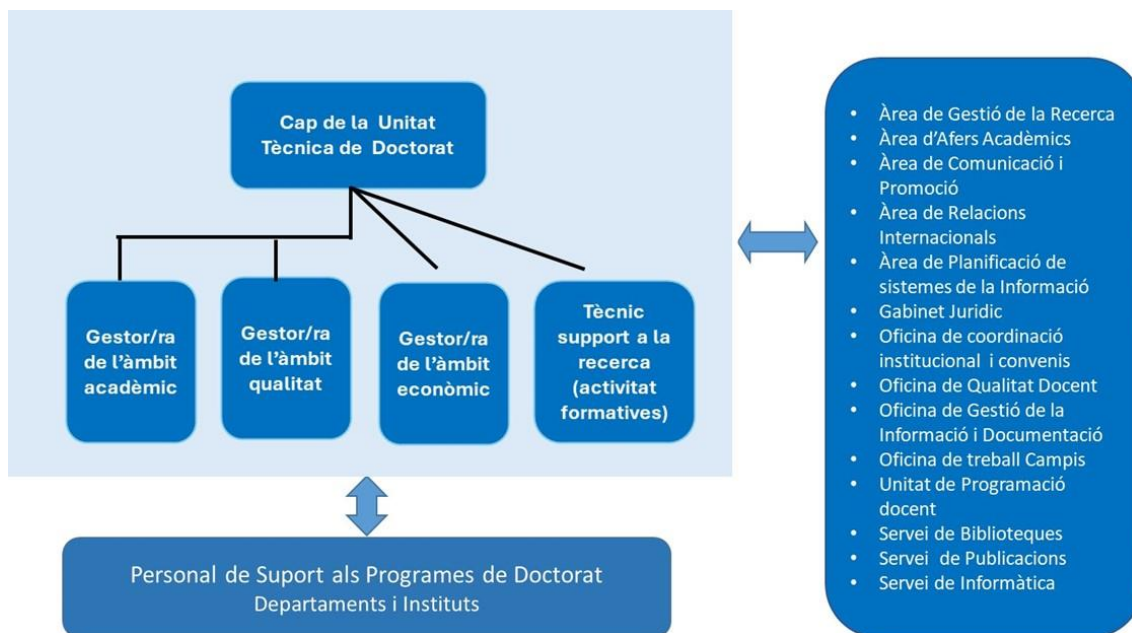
Cap de la Unitat Tècnica de Doctorat

Gestor/ra de l'àmbit acadèmic

Gestor/ra de l'àmbit qualitat

Gestor/ra de l'àmbit econòmic

Tècnic support a la recerca (activitat formatives)

Personal de Suport als Programes de Doctorat
Departaments i Instituts

- Àrea de Gestió de la Recerca
- Àrea d'Afers Acadèmics
- Àrea de Comunicació i Promoció
- Àrea de Relacions Internacionals
- Àrea de Planificació de sistemes de la Informació
- Gabinet Juridic
- Oficina de coordinació institucional i convenis
- Oficina de Qualitat Docent
- Oficina de Gestió de la Informació i Documentació
- Oficina de treball Campis
- Unitat de Programació docent
- Servei de Biblioteques
- Servei de Publicacions
- Servei de Informàtica